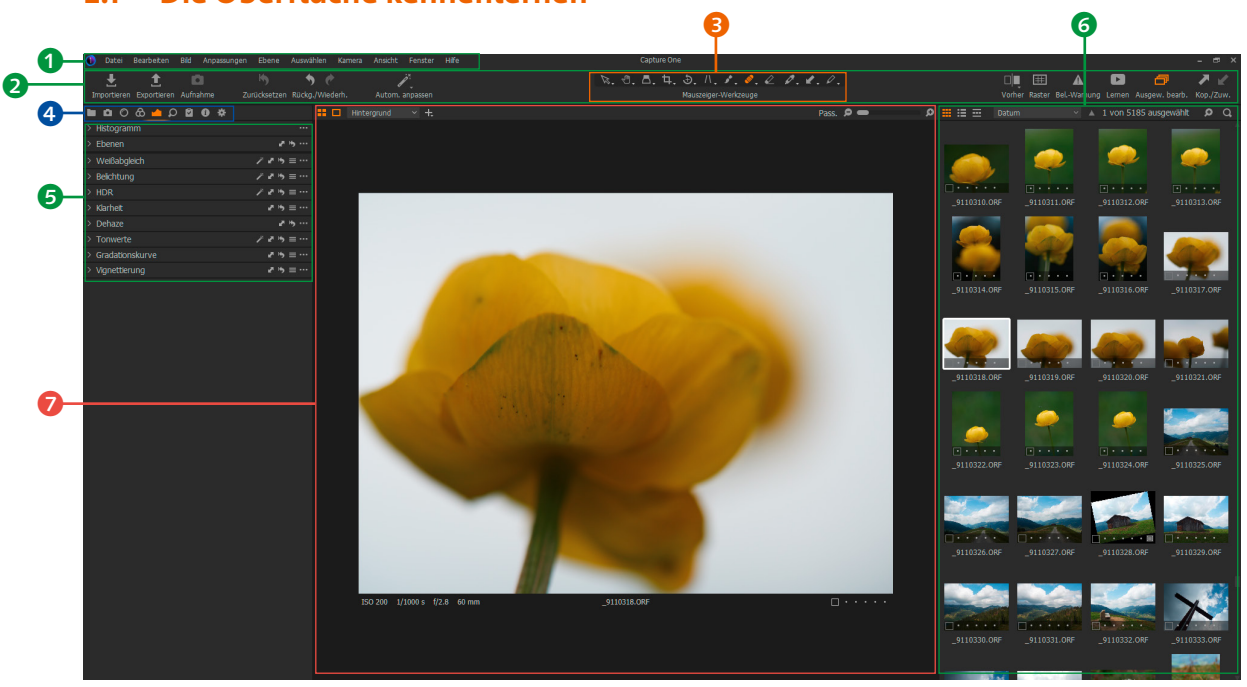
1
2
3
4
5
6
7

Datei Bearbeiten Bild Anpassungen Ebene Auswählen Kamera Ansicht Fenster Hilfe

Capture One

Importieren Exportieren Aufnahme Zurücksetzen Rückg./Wiederh. Autom. anpassen

Mauszeiger-Werkzeuge

Vorher Raster Bel.-Warnung Lernen Ausgew. bearb. Kop./Zuw.

Histogramm
Ebenen
Weißabgleich
Belichtung
HDR
Klarheit
Dehaze
Tonwerte
Gradationskurve
Vignettierung

Hintergrund

Pass.

ISO 200 1/1000 s f/2.8 60 mm

_9110318.ORF

Datum

1 von 5185 ausgewählt

_9110310.ORF
_9110311.ORF
_9110312.ORF
_9110313.ORF
_9110314.ORF
_9110315.ORF
_9110316.ORF
_9110317.ORF
_9110318.ORF
_9110319.ORF
_9110320.ORF
_9110321.ORF
_9110322.ORF
_9110323.ORF
_9110324.ORF
_9110325.ORF
_9110326.ORF
_9110327.ORF
_9110328.ORF
_9110329.ORF
_9110330.ORF
_9110331.ORF
_9110332.ORF
_9110333.ORF